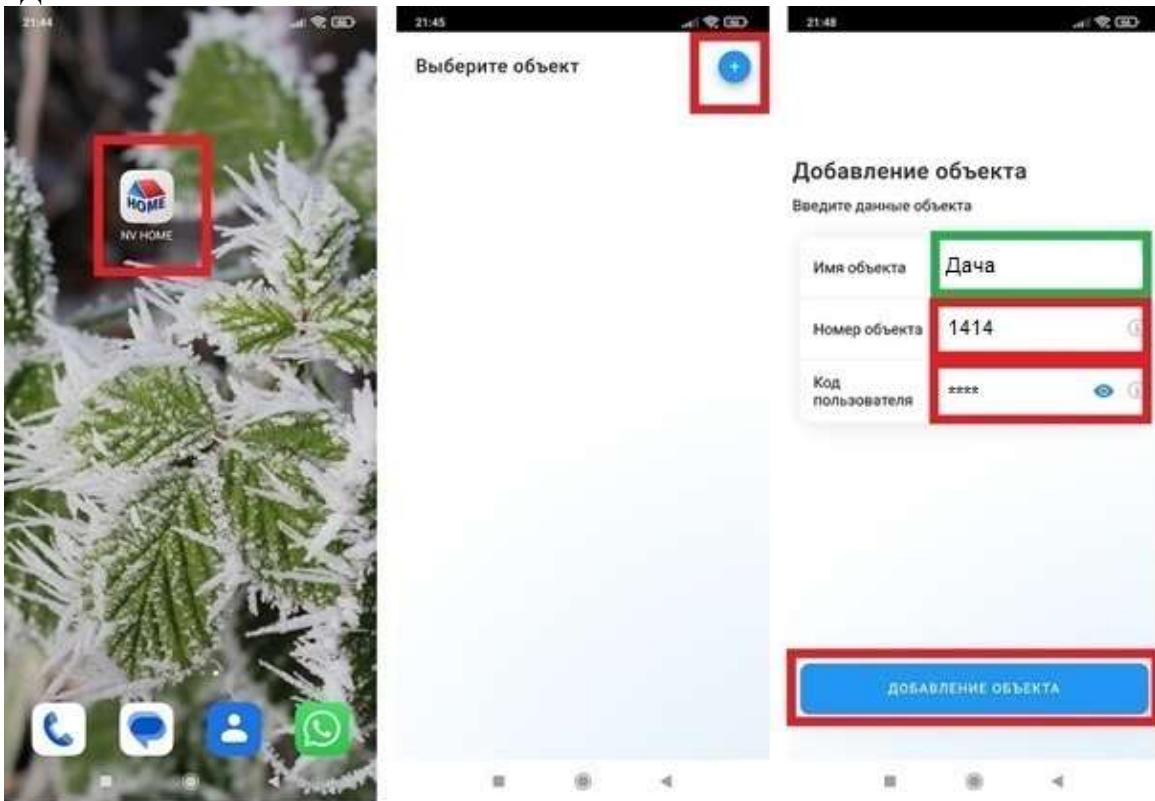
21:44

HOME

NV HOME

21:45

Выберите объект

+

21:48

Добавление объекта

Введите данные объекта

| | |
|---|---|
| Имя объекта | Дача |
| Номер объекта | 1414 |
| Код пользователя | **** |

ДОБАВЛЕНИЕ ОБЪЕКТА